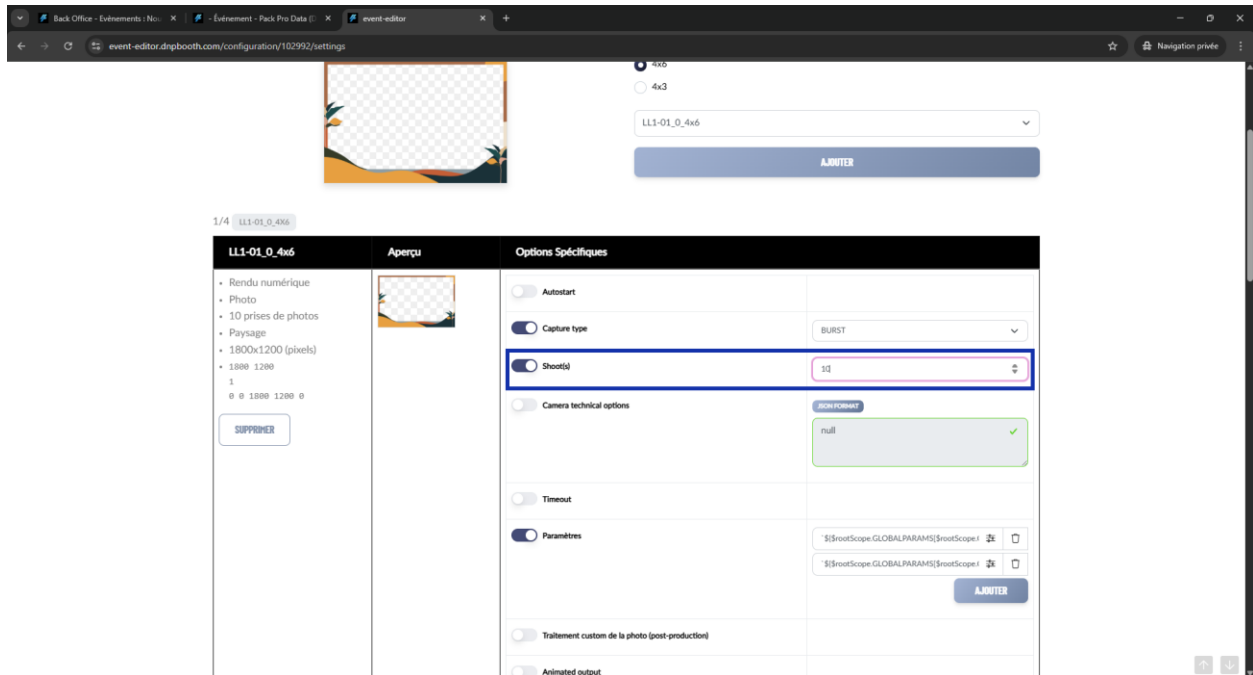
Back Office - Evènements : Nou ×
- Évènement - Pack Pro Data (E ×
event-editor ×
+

event-editor.dnpbooth.com/configuration/102992/settings

Navigation privée

4x6
4x3

LL1-01_0_4x6

AJOUTER

1/4 LL1-01_0_4X6

| LL1-01_0_4x6 | Aperçu | Options Spécifiques | |
|---|---|---|---|
| • Rendu numérique<br>• Photo<br>• 10 prises de photos<br>• Paysage<br>• 1800x1200 (pixels)<br>• 1800 1200<br>1<br>0 0 1800 1200 0<br>SUPPRIMER | | Autostart | |
| | | Capture type | BURST |
| | | Shoot(s) | 10 |
| | | Camera technical options | JSON FORMAT<br>null |
| | | Timeout | |
| | | Paramètres | `${$rootScope.GLOBALPARAMS[$rootScope.<br>`${$rootScope.GLOBALPARAMS[$rootScope.<br>AJOUTER |
| | | Traitement custom de la photo (post-production) | |
| | | Animated output | |